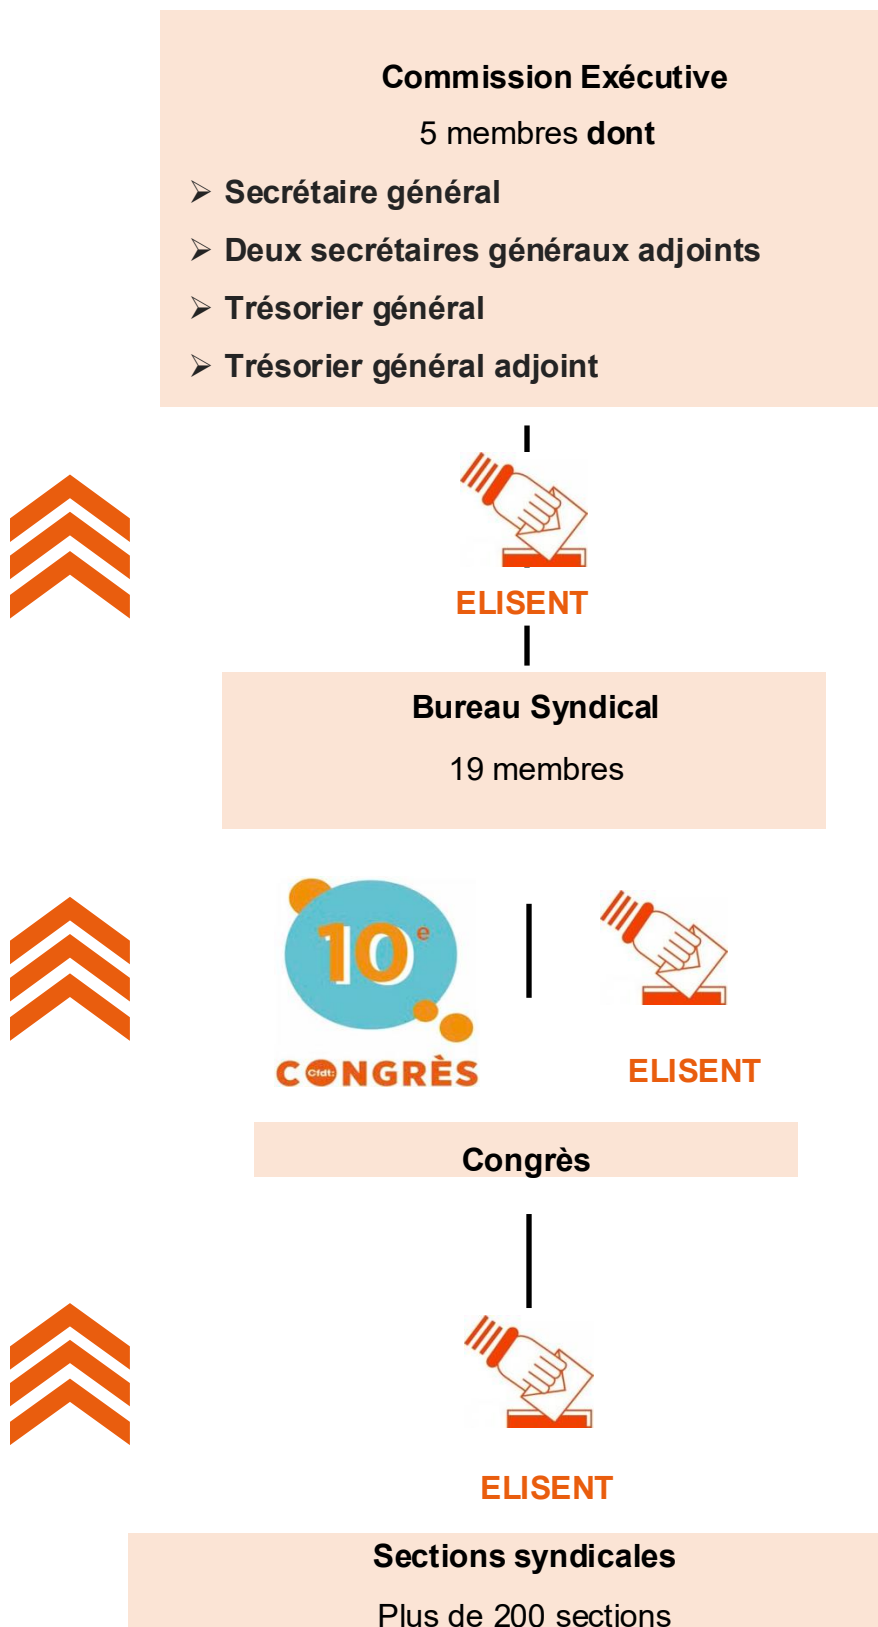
Commission Exécutive

5 membres **dont**

➢ Secrétaire général
➢ Deux secrétaires généraux adjoints
➢ Trésorier général
➢ Trésorier général adjoint

ELISENT

Bureau Syndical

19 membres

$10^e$

Cfdt CONGRÈS

ELISENT

Congrès

ELISENT

Sections syndicales

Plus de 200 sections